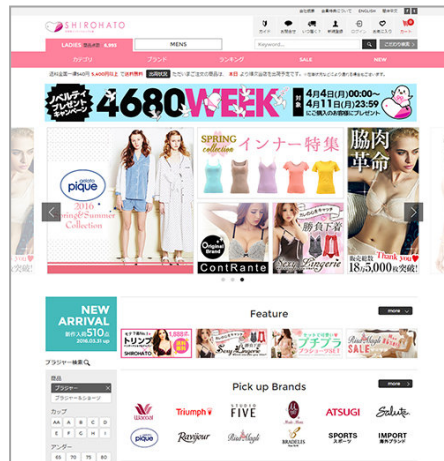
SHIROHATO

LADIES 商品点数 8,993
MENS

カテゴリ　ブランド　ランキング　SALE　NEW

Keyword...

送料全国一律540円 5,400円以上で送料無料　出荷状況

ノベルティプレゼントキャンペーン
4680WEEK
4月4日(月)0:00～4月11日(月)23:59

gelato pique
2016 Spring&Summer Collection

SPRING collection インナー特集

Original Brand ContRante

Sexy Lingerie

勝負下着

脇肉革命

Thank you
18万5,000枚突破!

NEW ARRIVAL
本日入荷 510点
2016.03.31 up

Feature
more

トリンプ
SHIROHATO

Sexy Lingerie

プチプラ ブラジャーSET

Ravijour SALE

ブラジャー検索

商品
ブラジャー
ブラジャーショーツ

カップ
AA　A　B　C
D　E　F　G
H　I　J　K

アンダー
60　65　70　75

Pick up Brands
more

Wacoal
Triumph
FIVE
ATSUGI
Salute
gelato pique
Ravijour
BRADELIS New York
SPORTS スポーツ
IMPORT 海外ブランド